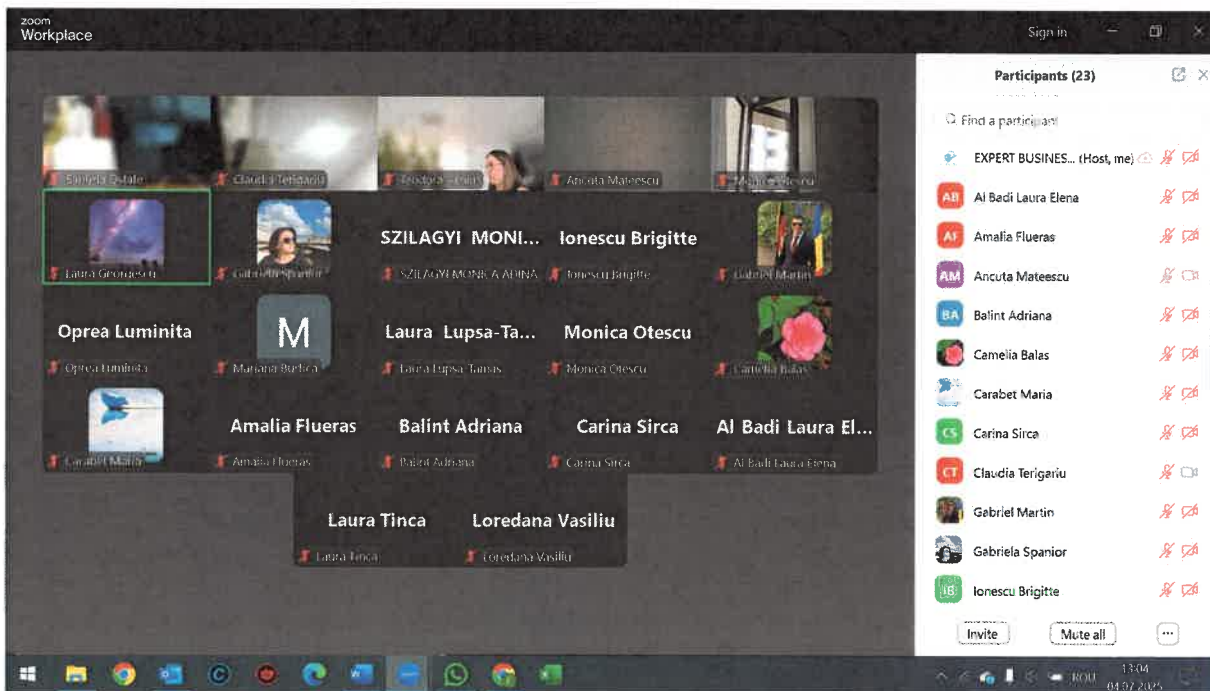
zoom
Workplace

Sign in

Sanda Ostafe
Claudia Terigariu
Teodora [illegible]
Ancuta Mateescu
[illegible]

Laura Georgescu
Gabriela Spanior
SZILAGYI MONI...
SZILAGYI MONICA ADINA
Ionescu Brigitte
Ionescu Brigitte
Gabriel Martin

Oprea Luminita
Oprea Luminita
M
Mariana Budica
Laura Lupsa-Ta...
Laura Lupsa-Tanas
Monica Otescu
Monica Otescu
Camelia Balas

Carabet Maria
Amalia Flueras
Amalia Flueras
Balint Adriana
Balint Adriana
Carina Sirca
Carina Sirca
Al Badi Laura El...
Al Badi Laura Elena

Laura Tinca
Laura Tinca
Loredana Vasiliu
Loredana Vasiliu

Participants (23)

Find a participant

EXPERT BUSINES... (Host, me)
AB Al Badi Laura Elena
AF Amalia Flueras
AM Ancuta Mateescu
BA Balint Adriana
Camelia Balas
Carabet Maria
CS Carina Sirca
CT Claudia Terigariu
Gabriel Martin
Gabriela Spanior
IB Ionescu Brigitte

Invite
Mute all
...

ROU
13:04
04.07.2025